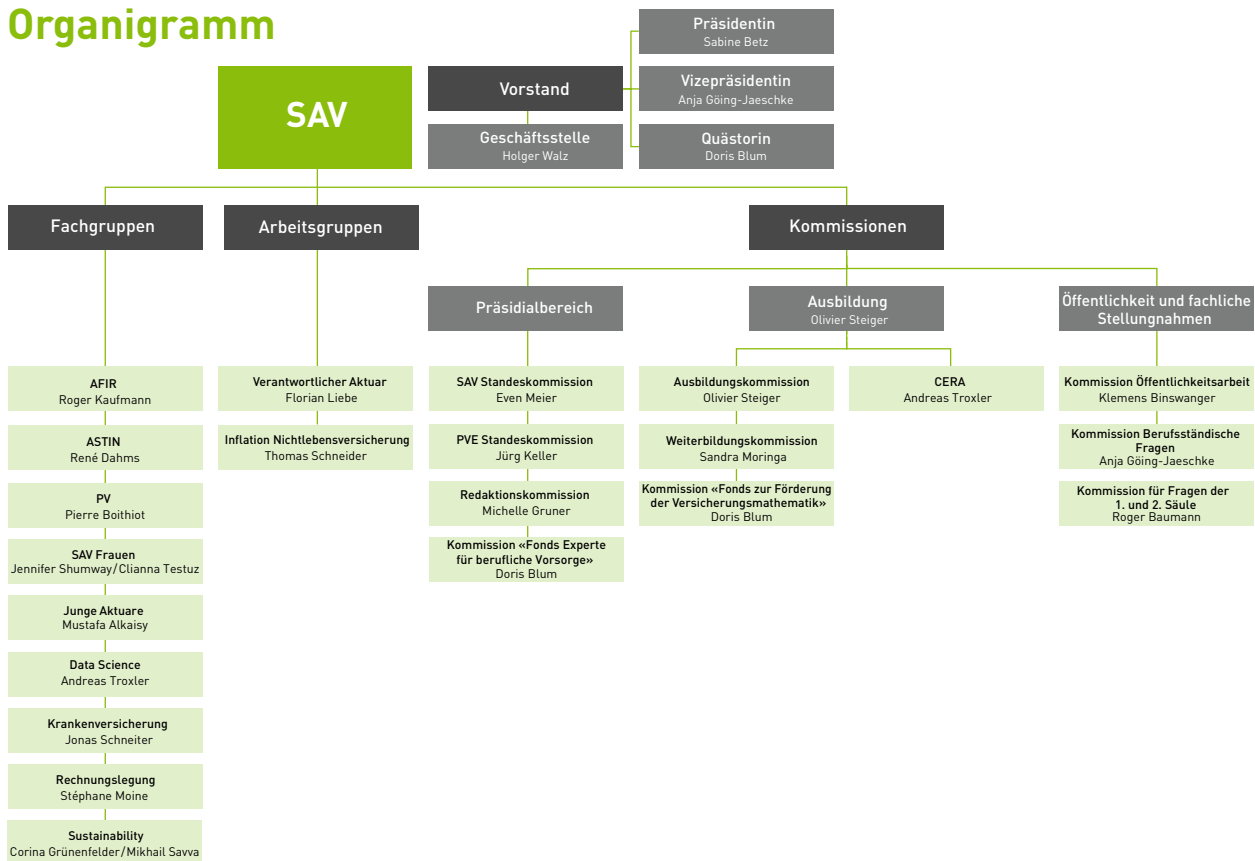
Organigramm

SAV

Vorstand

Präsidentin
Sabine Betz

Vizepräsidentin
Anja Göing-Jaeschke

Quästorin
Doris Blum

Geschäftsstelle
Holger Walz

Fachgruppen

Arbeitsgruppen

Kommissionen

Präsidialbereich

Ausbildung
Olivier Steiger

Öffentlichkeit und fachliche Stellungnahmen

AFIR
Roger Kaufmann

ASTIN
René Dahms

PV
Pierre Boithiot

SAV Frauen
Jennifer Shumway/Clianna Testuz

Junge Aktuare
Mustafa Alkaisy

Data Science
Andreas Troxler

Krankenversicherung
Jonas Schneiter

Rechnungslegung
Stéphane Moine

Sustainability
Corina Grünenfelder/Mikhail Savva

Verantwortlicher Aktuar
Florian Liebe

Inflation Nichtlebensversicherung
Thomas Schneider

SAV Standeskommission
Even Meier

PVE Standeskommission
Jürg Keller

Redaktionskommission
Michelle Gruner

Kommission «Fonds Experte für berufliche Vorsorge»
Doris Blum

Ausbildungskommission
Olivier Steiger

Weiterbildungskommission
Sandra Moringa

Kommission «Fonds zur Förderung der Versicherungsmathematik»
Doris Blum

CERA
Andreas Troxler

Kommission Öffentlichkeitsarbeit
Klemens Binswanger

Kommission Berufsständische Fragen
Anja Göing-Jaeschke

Kommission für Fragen der 1. und 2. Säule
Roger Baumann